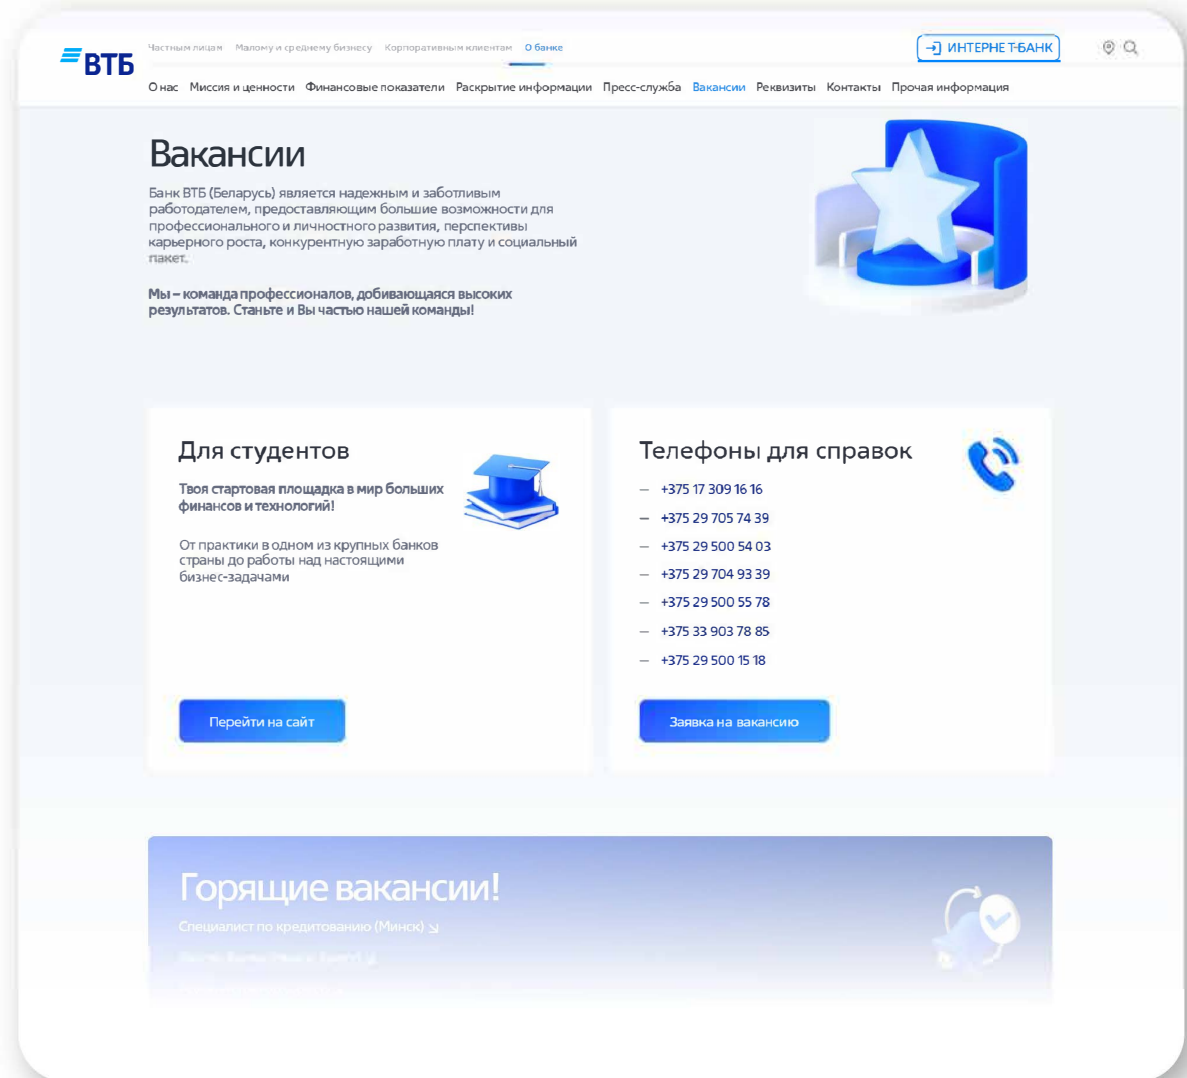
ВТБ

Частным лицам Малому и среднему бизнесу Корпоративным клиентам О банке

ИНТЕРНЕТ-БАНК

О нас Миссия и ценности Финансовые показатели Раскрытие информации Пресс-служба Вакансии Реквизиты Контакты Прочая информация

Вакансии

Банк ВТБ (Беларусь) является надежным и заботливым работодателем, предоставляющим большие возможности для профессионального и личностного развития, перспективы карьерного роста, конкурентную заработную плату и социальный пакет.

Мы – команда профессионалов, добивающаяся высоких результатов. Станьте и Вы частью нашей команды!

Для студентов

Твоя стартовая площадка в мир больших финансов и технологий!

От практики в одном из крупных банков страны до работы над настоящими бизнес-задачами

Перейти на сайт

Телефоны для справок

– +375 17 309 16 16
– +375 29 705 74 39
– +375 29 500 54 03
– +375 29 704 93 39
– +375 29 500 55 78
– +375 33 903 78 85
– +375 29 500 15 18

Заявка на вакансию

Горящие вакансии!

Специалист по кредитованию (Минск)

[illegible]